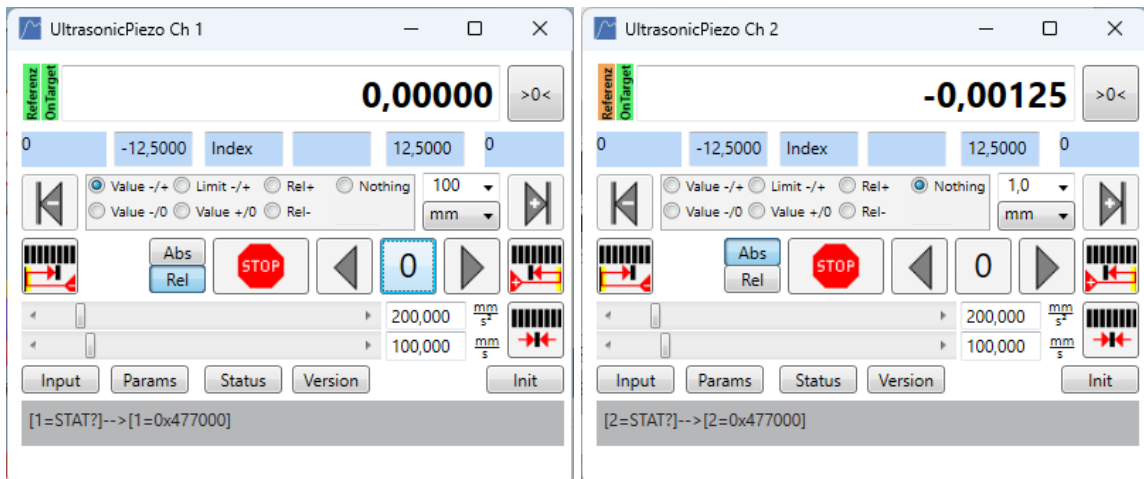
UltrasonicPiezo Ch 1

Referenz
OnTarget

0,00000

>0<

0 | -12,5000 | Index | | 12,5000 | 0

Value -/+ Limit -/+ Rel+ Nothing
Value -/0 Value +/0 Rel-

100
mm

Abs
Rel

STOP

0

200,000 $\frac{mm}{s^2}$
100,000 $\frac{mm}{s}$

Input Params Status Version Init

[1=STAT?]-->[1=0x477000]

UltrasonicPiezo Ch 2

Referenz
OnTarget

-0,00125

>0<

0 | -12,5000 | Index | | 12,5000 | 0

Value -/+ Limit -/+ Rel+ Nothing
Value -/0 Value +/0 Rel-

1,0
mm

Abs
Rel

STOP

0

200,000 $\frac{mm}{s^2}$
100,000 $\frac{mm}{s}$

Input Params Status Version Init

[2=STAT?]-->[2=0x477000]